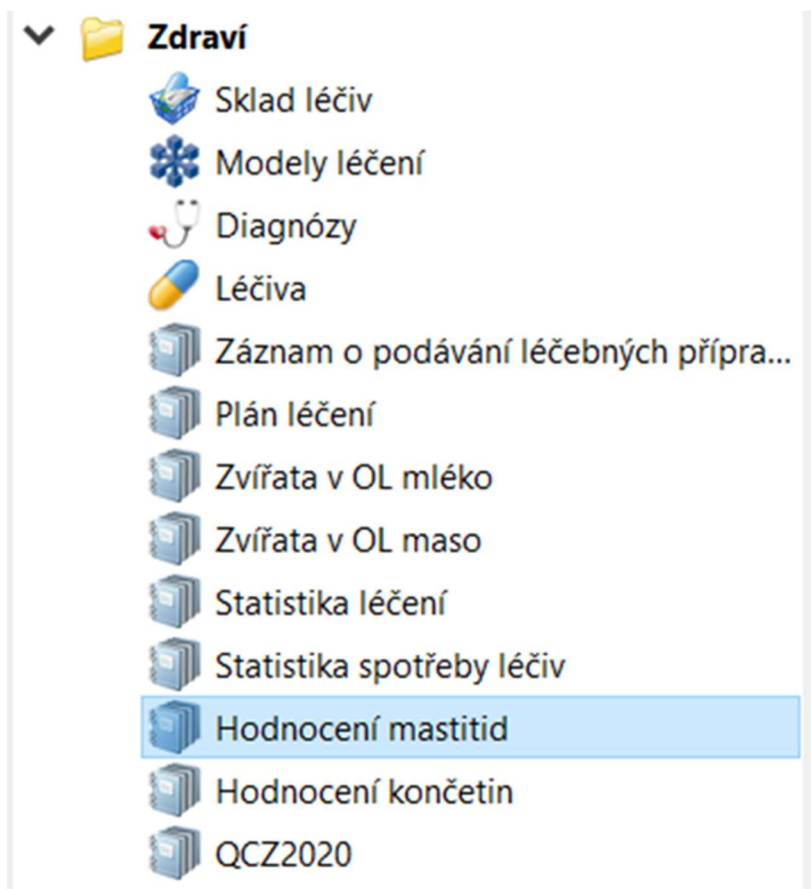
Zdraví
Sklad léčiv
Modely léčení
Diagnózy
Léčiva
Záznam o podávání léčebných přípra...
Plán léčení
Zvířata v OL mléko
Zvířata v OL maso
Statistika léčení
Statistika spotřeby léčiv
Hodnocení mastitid
Hodnocení končetin
QCZ2020